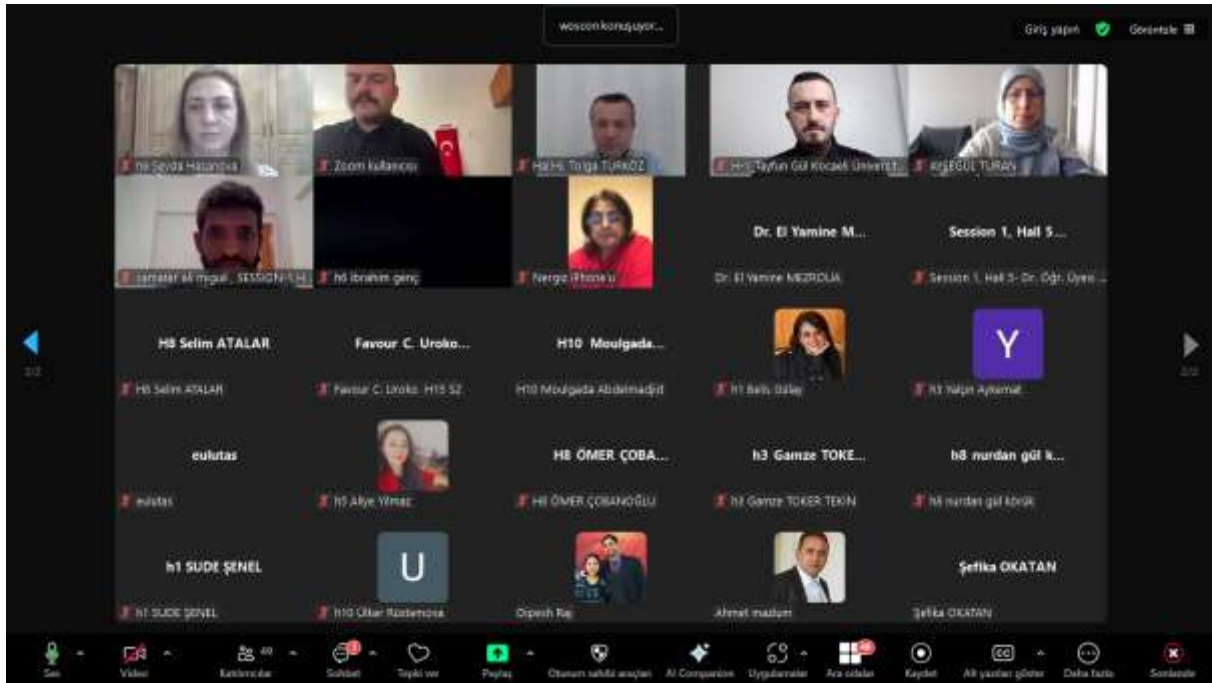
woscon konuşuyor...

Giriş yapın
Görüntüle

h6 Şeyda Hasanova
Zoom kullanıcısı
Hd.H, Tolga TÜRKÖZ
H5 Tayfun Gül Kocaeli Üniversit...
AYSEGÜL TURAN

samater eli migual , SESSION 1, H...
h6 ibrahim genç
Nergiz iPhone'u
Dr. El Yamine M...
Dr. El Yamine MEZROUA
Session 1, Hall 5...
Session 1, Hall 5- Dr. Öğr. Üyesi ...

H8 Selim ATALAR
H8 Selim ATALAR
Favour C. Uroko...
Favour C. Uroko. H15 S2
H10 Moulgada...
H10 Moulgada Abdelmadjid
h1 Belis Güllay
Y
h3 Yalçın Aydemat

eulutas
eulutas
h5 Aliye Yılmaz
H8 ÖMER ÇOBA...
H8 ÖMER ÇOBANOĞLU
h3 Gamze TOKE...
h3 Gamze TOKER TEKİN
h8 nurdan gül k...
h8 nurdan gül körük

h1 SUDE ŞENEL
h1 SUDE ŞENEL
U
h10 Ülkər Rüstemova
Dipesh Raj
Ahmet madum
Şefika OKATAN
Şefika OKATAN

2/2
2/2

Ses
Video
Katılımcılar 40
Sohbet
Tepki ver
Paylaş
Otorum sahibi araçları
AI Companion
Uygulamalar
Ara odalar
Kaydet
Alt yazıları göster
Daha fazla
Sonlandır